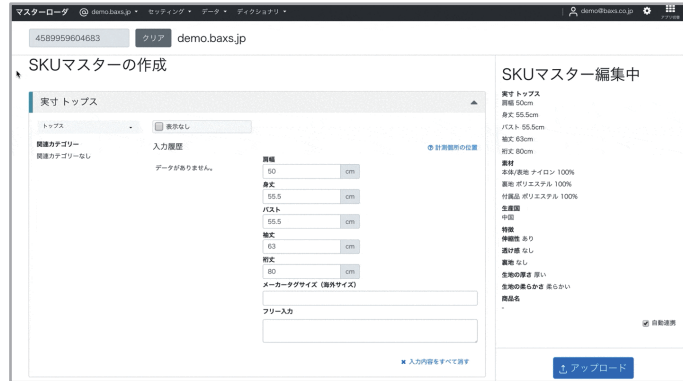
マスターローダ demo.baxs.jp ▾ セッティング ▾ データ ▾ ディクショナリ ▾ demo@baxs.co.jp アプリ切替

4589959604683 クリア demo.baxs.jp

SKUマスターの作成

実寸 トップス

トップス

表示なし

関連カテゴリー
関連カテゴリーなし

入力履歴

データがありません。

計測箇所の位置

肩幅
50 cm
身丈
55.5 cm
バスト
55.5 cm
袖丈
63 cm
裄丈
80 cm
メーカータグサイズ（海外サイズ）

フリー入力

✖ 入力内容をすべて消す

SKUマスター編集中

実寸 トップス
肩幅 50cm
身丈 55.5cm
バスト 55.5cm
袖丈 63cm
裄丈 80cm

素材
本体/表地 ナイロン 100%
裏地 ポリエステル 100%
付属品 ポリエステル 100%

生産国
中国

特徴
伸縮性 あり
透け感 なし
裏地 なし
生地の厚さ 厚い
生地の柔らかさ 柔らかい

商品名
-

自動遷移

アップロード